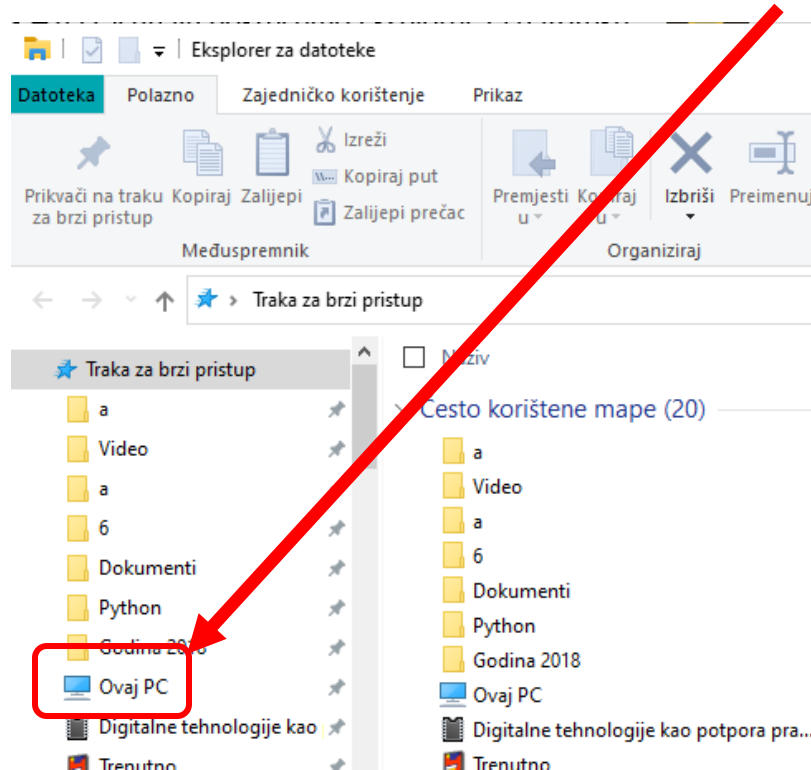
Eksplorer za datoteke

Datoteka | Polazno | Zajedničko korištenje | Prikaz

Prikvači na traku za brzi pristup | Kopiraj | Zalijepi | Izreži | Kopiraj put | Zalijepi prečac
Međuspremnik

Premjesti u | Kopiraj u | Izbriši | Preimenuj
Organiziraj

Traka za brzi pristup

Traka za brzi pristup
a
Video
a
6
Dokumenti
Python
Godina 2018
Ovaj PC
Digitalne tehnologije kao
Trenutno

Naziv
Često korištene mape (20)
a
Video
a
6
Dokumenti
Python
Godina 2018
Ovaj PC
Digitalne tehnologije kao potpora pra...
Trenutno